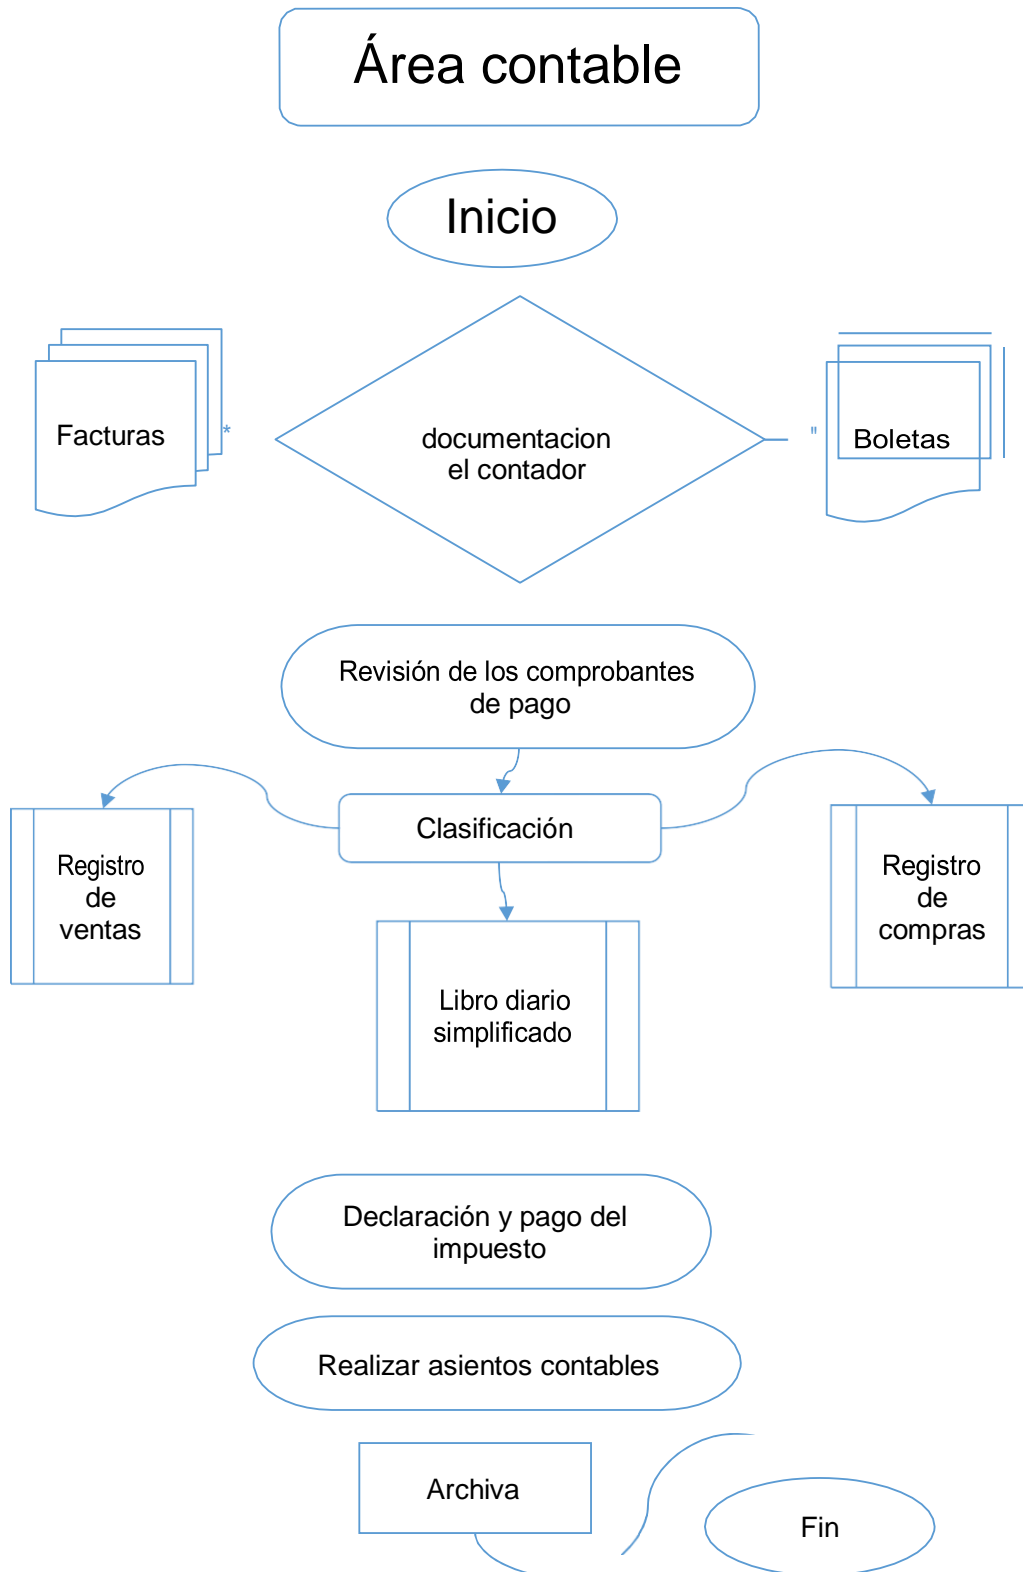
Área contable

Inicio

Facturas

documentacion
el contador

Boletas

Revisión de los comprobantes de pago

Clasificación

Registro de ventas

Libro diario simplificado

Registro de compras

Declaración y pago del impuesto

Realizar asientos contables

Archiva

Fin